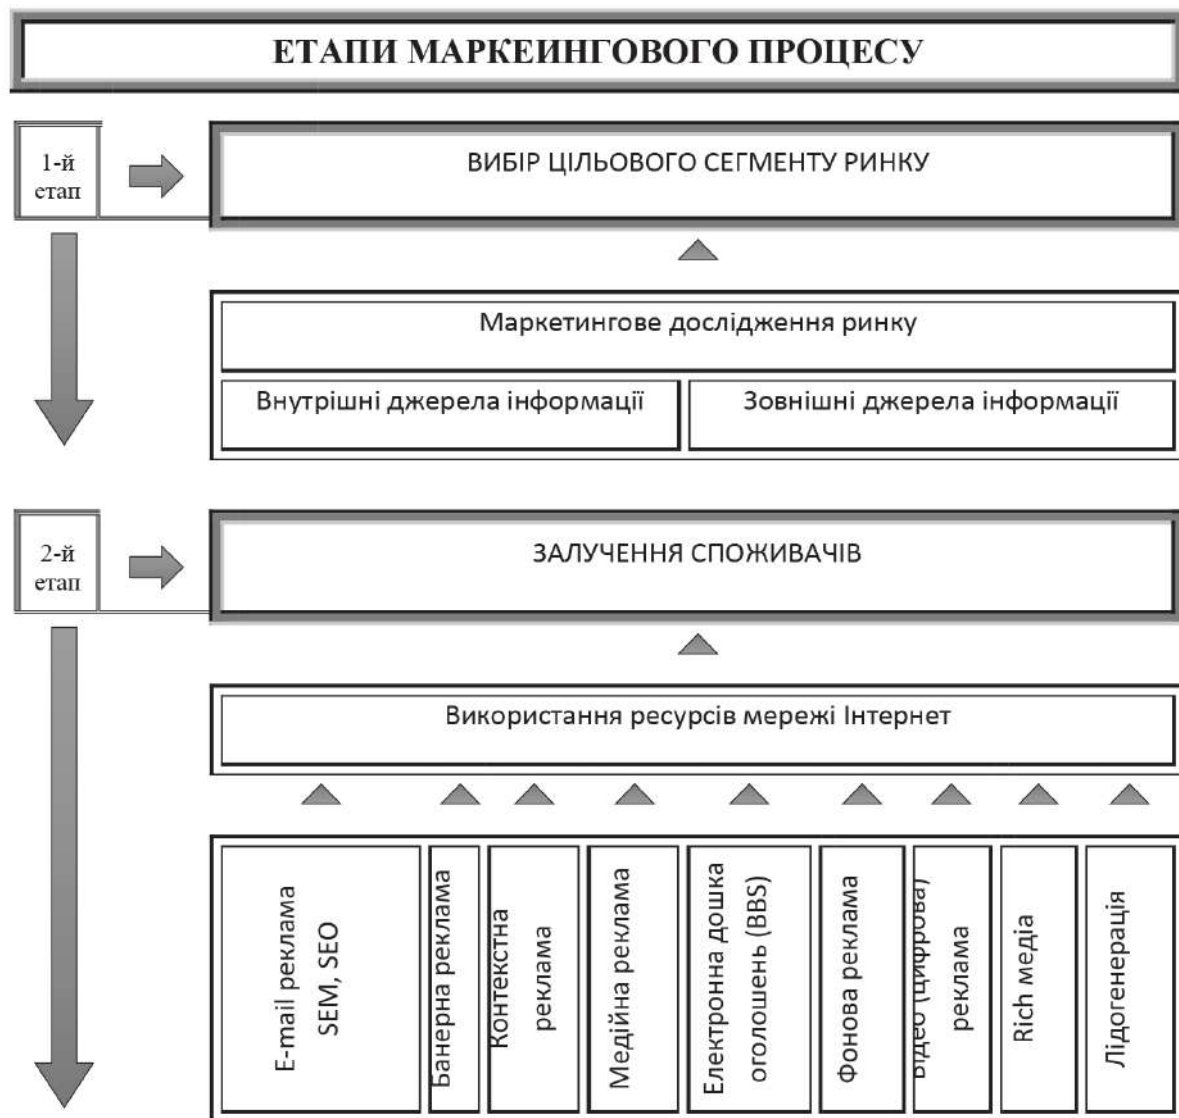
ЕТАПИ МАРКЕИНГОВОГО ПРОЦЕСУ

1-й етап

ВИБІР ЦІЛЬОВОГО СЕГМЕНТУ РИНКУ

Маркетингове дослідження ринку

Внутрішні джерела інформації

Зовнішні джерела інформації

2-й етап

ЗАЛУЧЕННЯ СПОЖИВАЧІВ

Використання ресурсів мережі Інтернет

E-mail реклама SEM, SEO

Банерна реклама

Контекстна реклама

Медійна реклама

Електронна дошка оголошень (BBS)

Фонова реклама

Відео (цифрова) реклама

Rich медіа

Лідогенерація